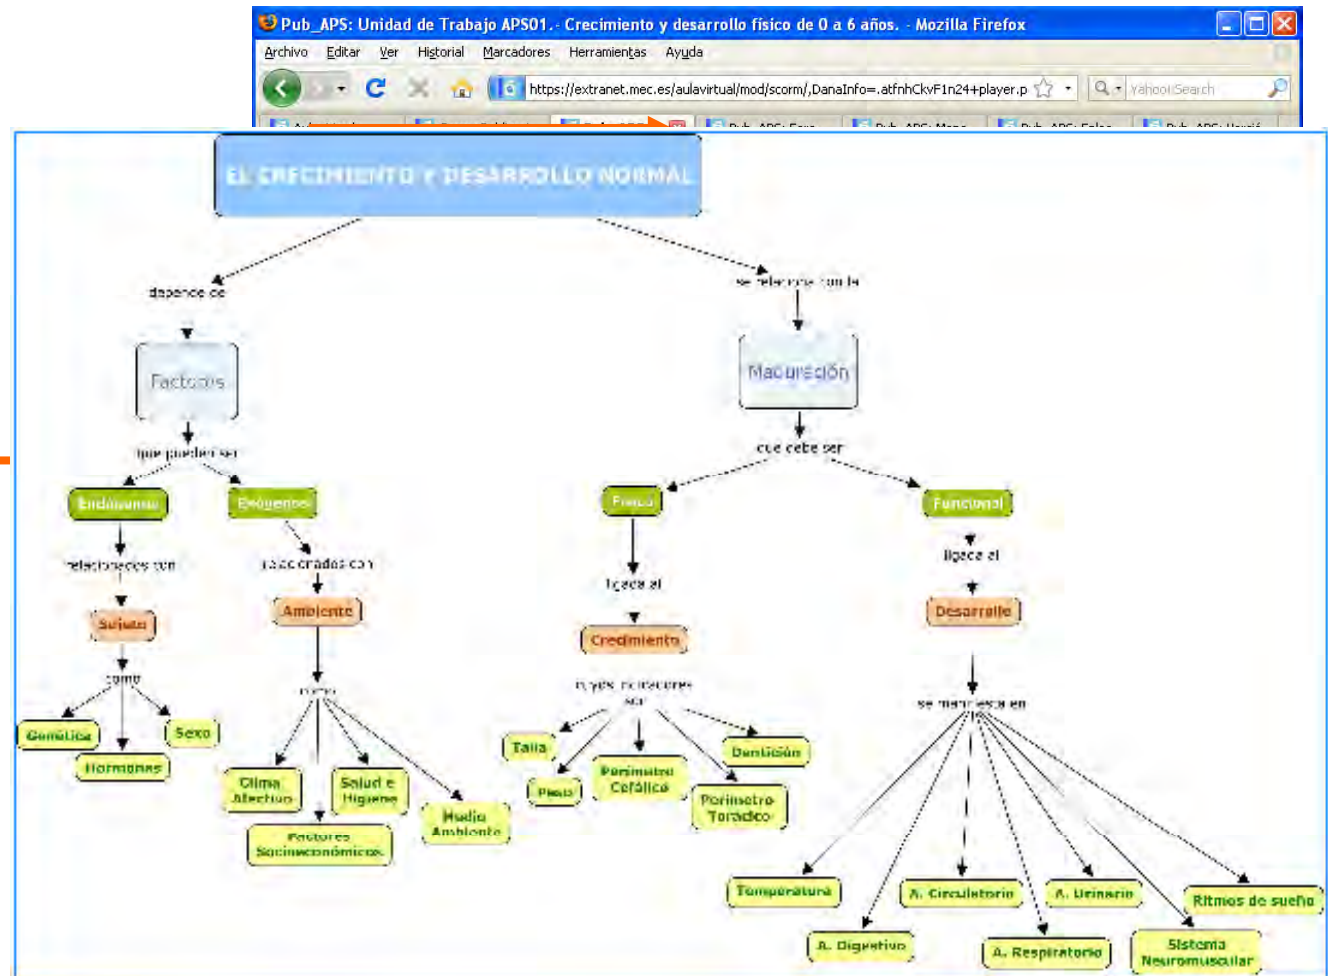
Pub_APS: Unidad de Trabajo APS01.- Crecimiento y desarrollo físico de 0 a 6 años. - Mozilla Firefox

Archivo Editar Ver Historial Marcadores Herramientas Ayuda

https://extranet.mec.es/aulavirtual/mod/scorm/,DanaInfo=.atfnhCkvF1n24+player.p

Yahoo! Search

EL CRECIMIENTO Y DESARROLLO NORMAL

depende de

se relaciona con la

Factores

Maduración

que pueden ser

que debe ser

Endógenos

Exógenos

Física

Funcional

relacionados con

relacionados con

ligada al

ligada al

Sujeto

Ambiente

Crecimiento

Desarrollo

como

como

cuyos indicadores son

se manifiesta en

Genética

Sexo

Hormonas

Clima Afectivo

Salud e Higiene

Medio Ambiente

Factores Socioeconómicos

Talla

Dentición

Peso

Perímetro Cefálico

Perímetro Torácico

Temperatura

A. Circulatorio

A. Urinario

Ritmos de sueño

A. Digestivo

A. Respiratorio

Sistema Neuromuscular